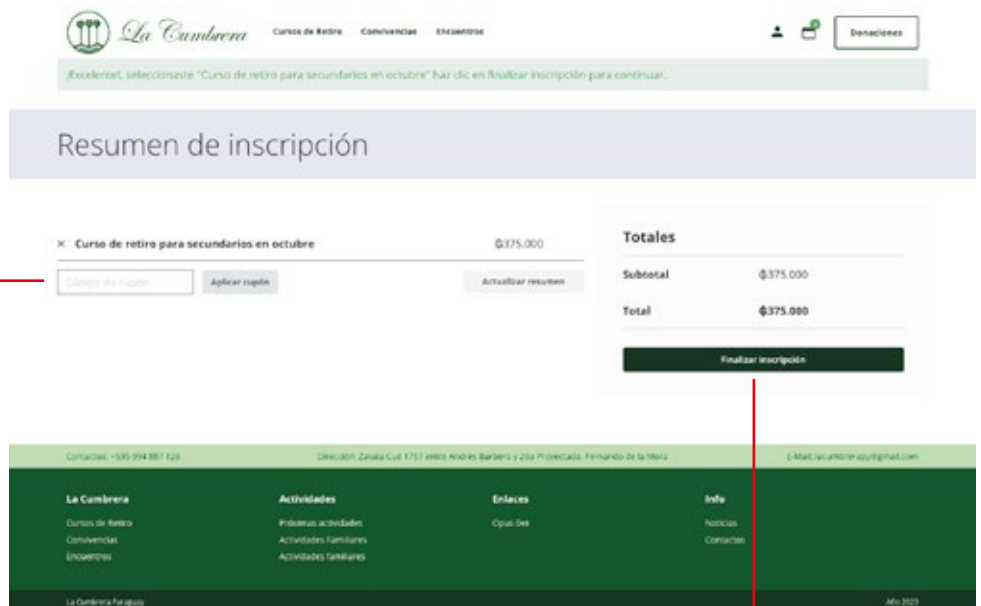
La Cumbrera

Cursos de Retiro Convivencias Encuentros

Donaciones

¡Excelente!, seleccionaste "Curso de retiro para secundarios en octubre" haz clic en finalizar inscripción para continuar.

Resumen de inscripción

× Curso de retiro para secundarios en octubre ₲375.000

Código de cupón Aplicar cupón Actualizar resumen

Totales

Subtotal ₲375.000

Total ₲375.000

Finalizar inscripción

Contactos: +595 994 887 128 Dirección: Zavala Cue 1757 entre Andrés Barbero y 2da Proyectada. Fernando de la Mora E-Mail: lacumbrerapy@gmail.com

La Cumbrera
Cursos de Retiro
Convivencias
Encuentros

Actividades
Próximas actividades
Actividades Familiares
Actividades familiares

Enlaces
Opus Dei

Info
Noticias
Contactos

La Cumbrera Paraguay

Año 2023